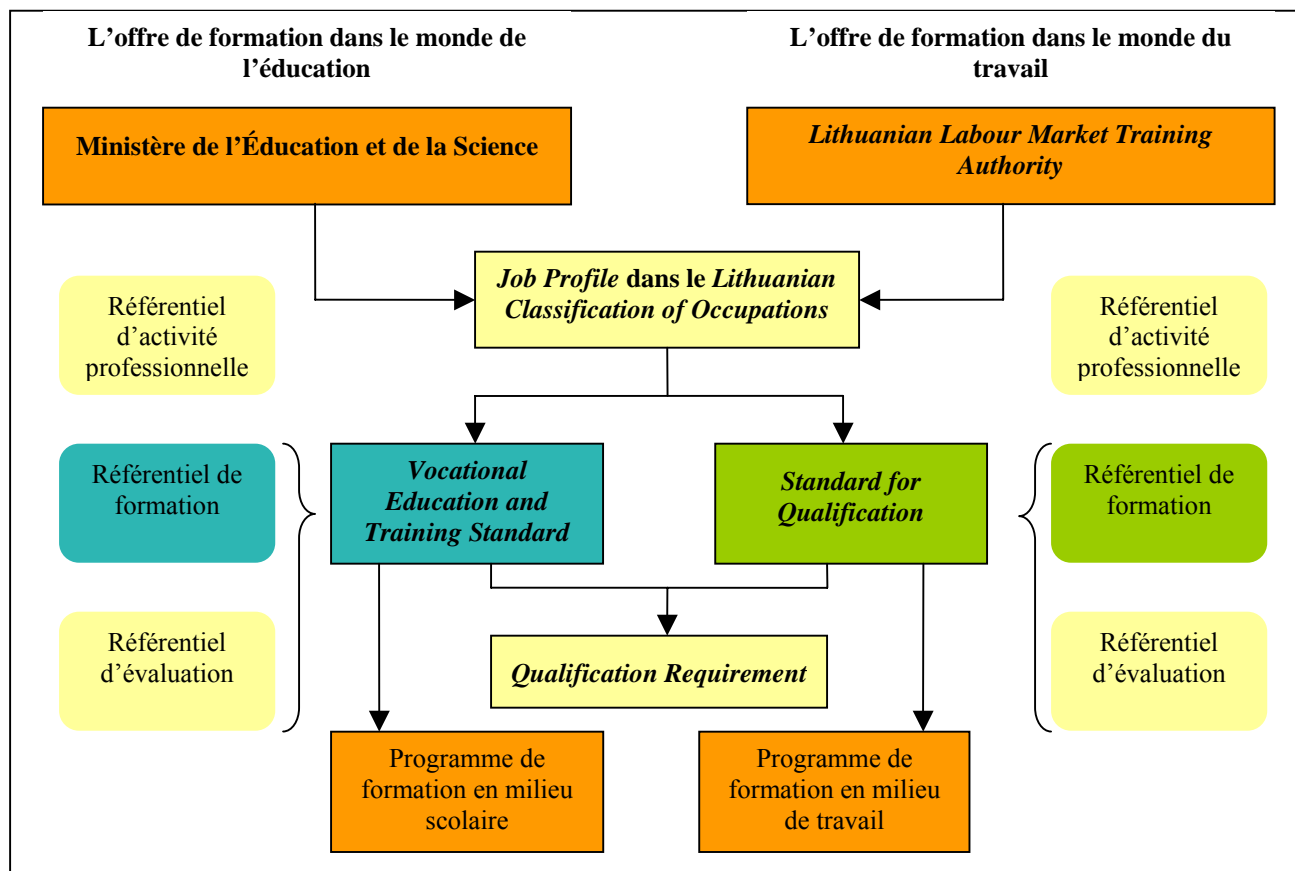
L’offre de formation dans le monde de l’éducation

L’offre de formation dans le monde du travail

Ministère de l’Éducation et de la Science

Lithuanian Labour Market Training Authority

Job Profile dans le Lithuanian Classification of Occupations

Référentiel d’activité professionnelle

Référentiel d’activité professionnelle

Référentiel de formation

Vocational Education and Training Standard

Standard for Qualification

Référentiel de formation

Référentiel d’évaluation

Qualification Requirement

Référentiel d’évaluation

Programme de formation en milieu scolaire

Programme de formation en milieu de travail